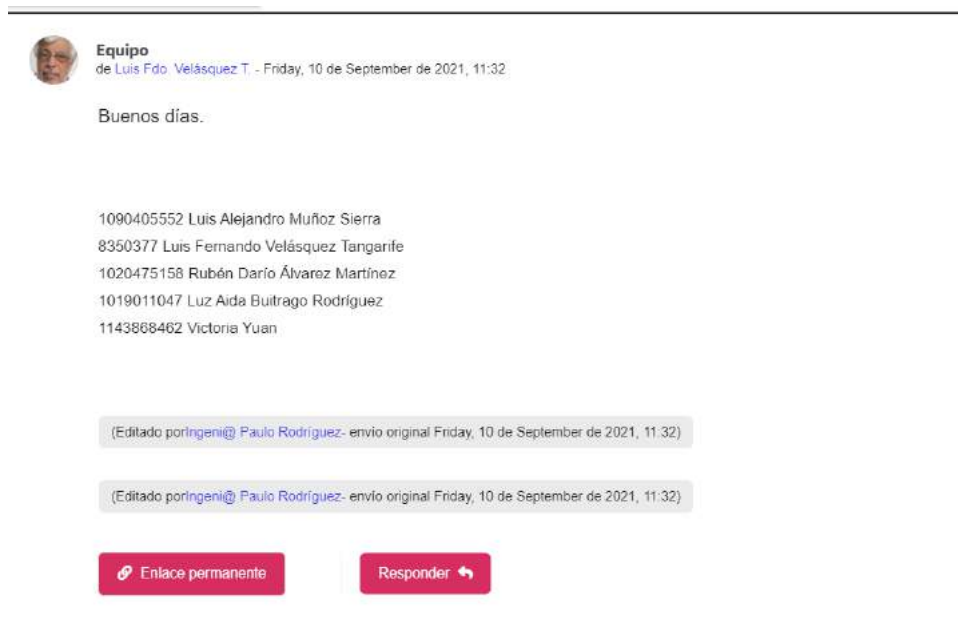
Equipo
de Luis Fdo. Velásquez T. - Friday, 10 de September de 2021, 11:32

Buenos días.

1090405552 Luis Alejandro Muñoz Sierra
8350377 Luis Fernando Velásquez Tangarife
1020475158 Rubén Darío Álvarez Martínez
1019011047 Luz Aida Buitrago Rodríguez
1143868462 Victoria Yuan

(Editado porIngeni@ Paulo Rodríguez- envío original Friday, 10 de September de 2021, 11:32)

(Editado porIngeni@ Paulo Rodríguez- envío original Friday, 10 de September de 2021, 11:32)

Enlace permanente

Responder